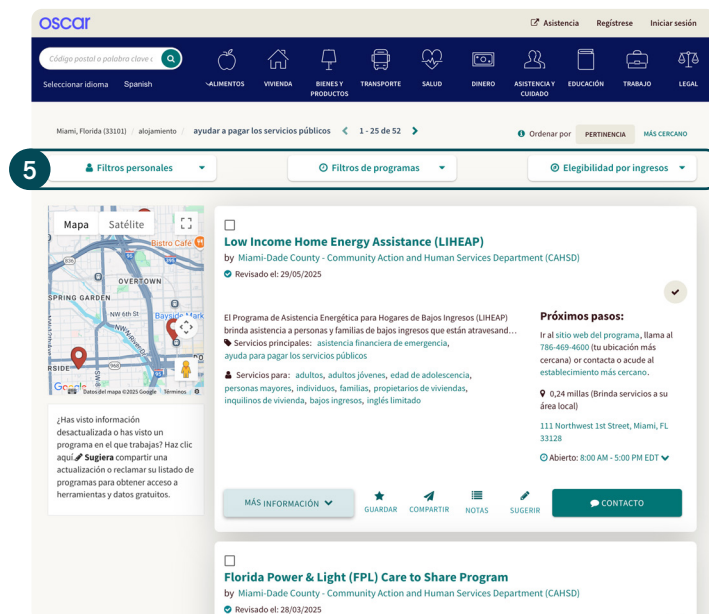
oscar

Asistencia Regístrese Iniciar sesión

Código postal o palabra clave

Seleccionar idioma Spanish

ALIMENTOS VIVIENDA BIENES Y PRODUCTOS TRANSPORTE SALUD DINERO ASISTENCIA Y CUIDADO EDUCACIÓN TRABAJO LEGAL

Miami, Florida (33101) | alojamiento | ayudar a pagar los servicios públicos < 1 - 25 de 52 >

Ordenar por PERTINENCIA MÁS CERCANO

5

Filtros personales

Filtros de programas

Elegibilidad por ingresos

Mapa Satélite

Bistro Café

OVERTOWN

SPRING GARDEN

NW 8th St

NW N River Dr

Bayside Mark

RSIDE

Google Datos del mapa ©2025 Google Términos

¿Has visto información desactualizada o has visto un programa en el que trabajas? Haz clic aquí Sugiera compartir una actualización o reclamar su listado de programas para obtener acceso a herramientas y datos gratuitos.

Low Income Home Energy Assistance (LIHEAP)

by Miami-Dade County - Community Action and Human Services Department (CAHSD)

Revisado el: 29/05/2025

El Programa de Asistencia Energética para Hogares de Bajos Ingresos (LIHEAP) brinda asistencia a personas y familias de bajos ingresos que están atravesand...

Servicios principales: asistencia financiera de emergencia, ayuda para pagar los servicios públicos

Servicios para: adultos, adultos jóvenes, edad de adolescencia, personas mayores, individuos, familias, propietarios de viviendas, inquilinos de vivienda, bajos ingresos, inglés limitado

Próximos pasos:

Ir al sitio web del programa, llama al 786-469-4600 (tu ubicación más cercana) o contacta o acude al establecimiento más cercano.

0,24 millas (Brinda servicios a su área local)

111 Northwest 1st Street, Miami, FL 33128

Abierto: 8:00 AM - 5:00 PM EDT

MÁS INFORMACIÓN

GUARDAR COMPARTIR NOTAS SUGERIR

CONTACTO

Florida Power & Light (FPL) Care to Share Program

by Miami-Dade County - Community Action and Human Services Department (CAHSD)

Revisado el: 28/03/2025